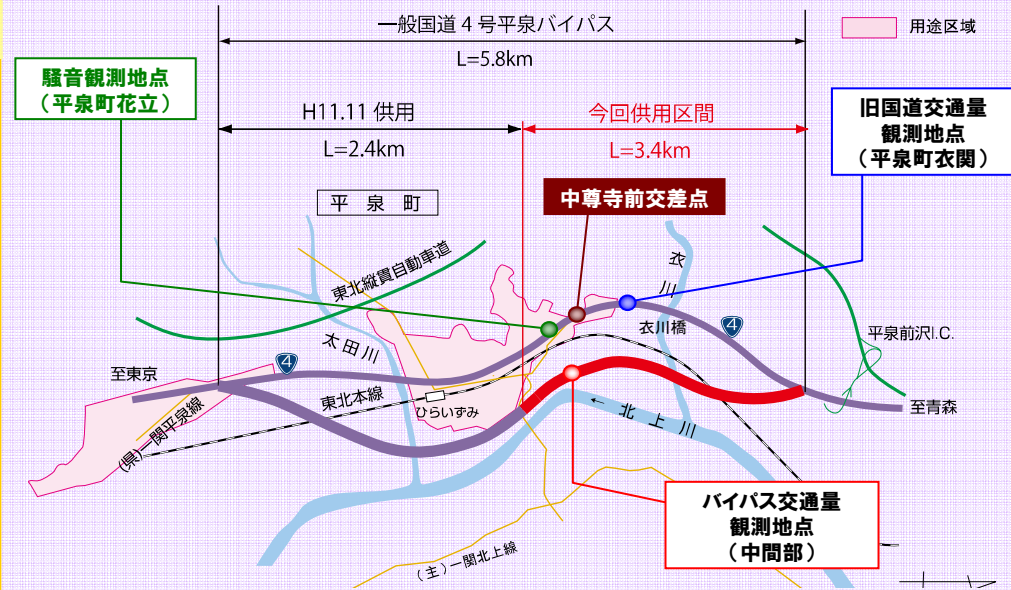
一般国道４号平泉バイパス

L=5.8km

用途区域

騒音観測地点
（平泉町花立）

H11.11 供用

L=2.4km

今回供用区間

L=3.4km

旧国道交通量
観測地点
（平泉町衣関）

平 泉 町

中尊寺前交差点

東北縦貫自動車道

衣
川

衣川橋

4

平泉前沢I.C.

太田川

至東京

4

東北本線

ひらいずみ

（県）一関平泉線

← 北 上 川

至青森

バイパス交通量
観測地点
（中間部）

（主）一関北上線